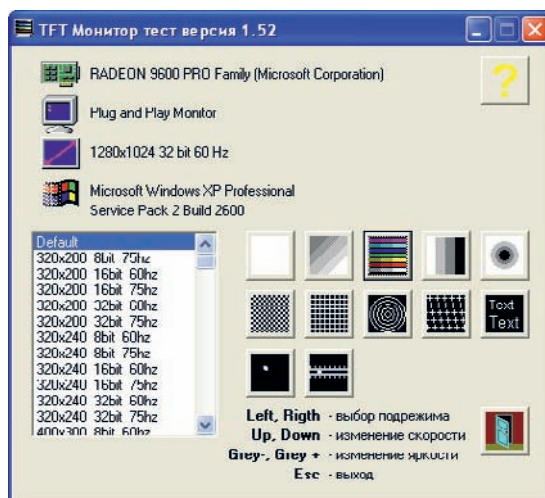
TFT Монитор тест версия 1.52

RADEON 9600 PRO Family (Microsoft Corporation)

Plug and Play Monitor

1280x1024 32 bit 60 Hz

Microsoft Windows XP Professional
Service Pack 2 Build 2600

?

Default
320x200 8bit 75hz
320x200 16bit 60hz
320x200 16bit 75hz
320x200 32bit 60hz
320x200 32bit 75hz
320x240 8bit 60hz
320x240 8bit 75hz
320x240 16bit 60hz
320x240 16bit 75hz
320x240 32bit 60hz
320x240 32bit 75hz
400x300 8bit 60hz

Text
Text

Left, Rigth - выбор подрежима
Up, Down - изменение скорости
Grey-, Grey + - изменение яркости
Esc - выход